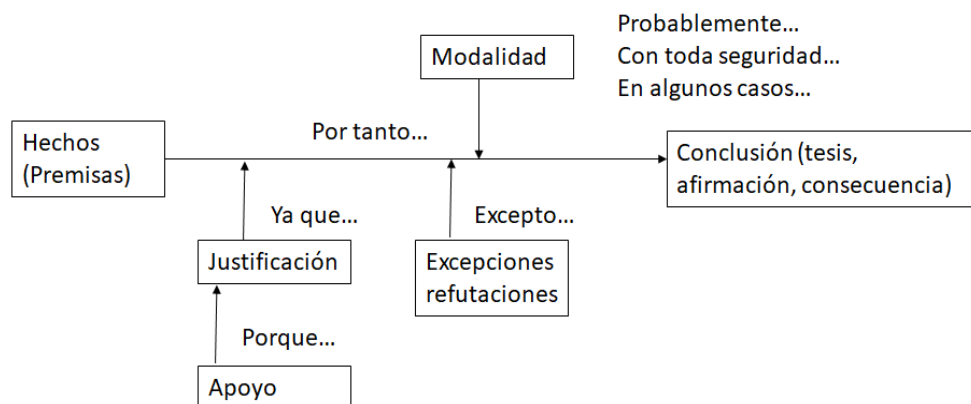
Probablemente…
Con toda seguridad…
En algunos casos…

Modalidad

Hechos (Premisas)

Por tanto…

Conclusión (tesis, afirmación, consecuencia)

Ya que…

Excepto…

Justificación

Excepciones refutaciones

Porque…

Apoyo